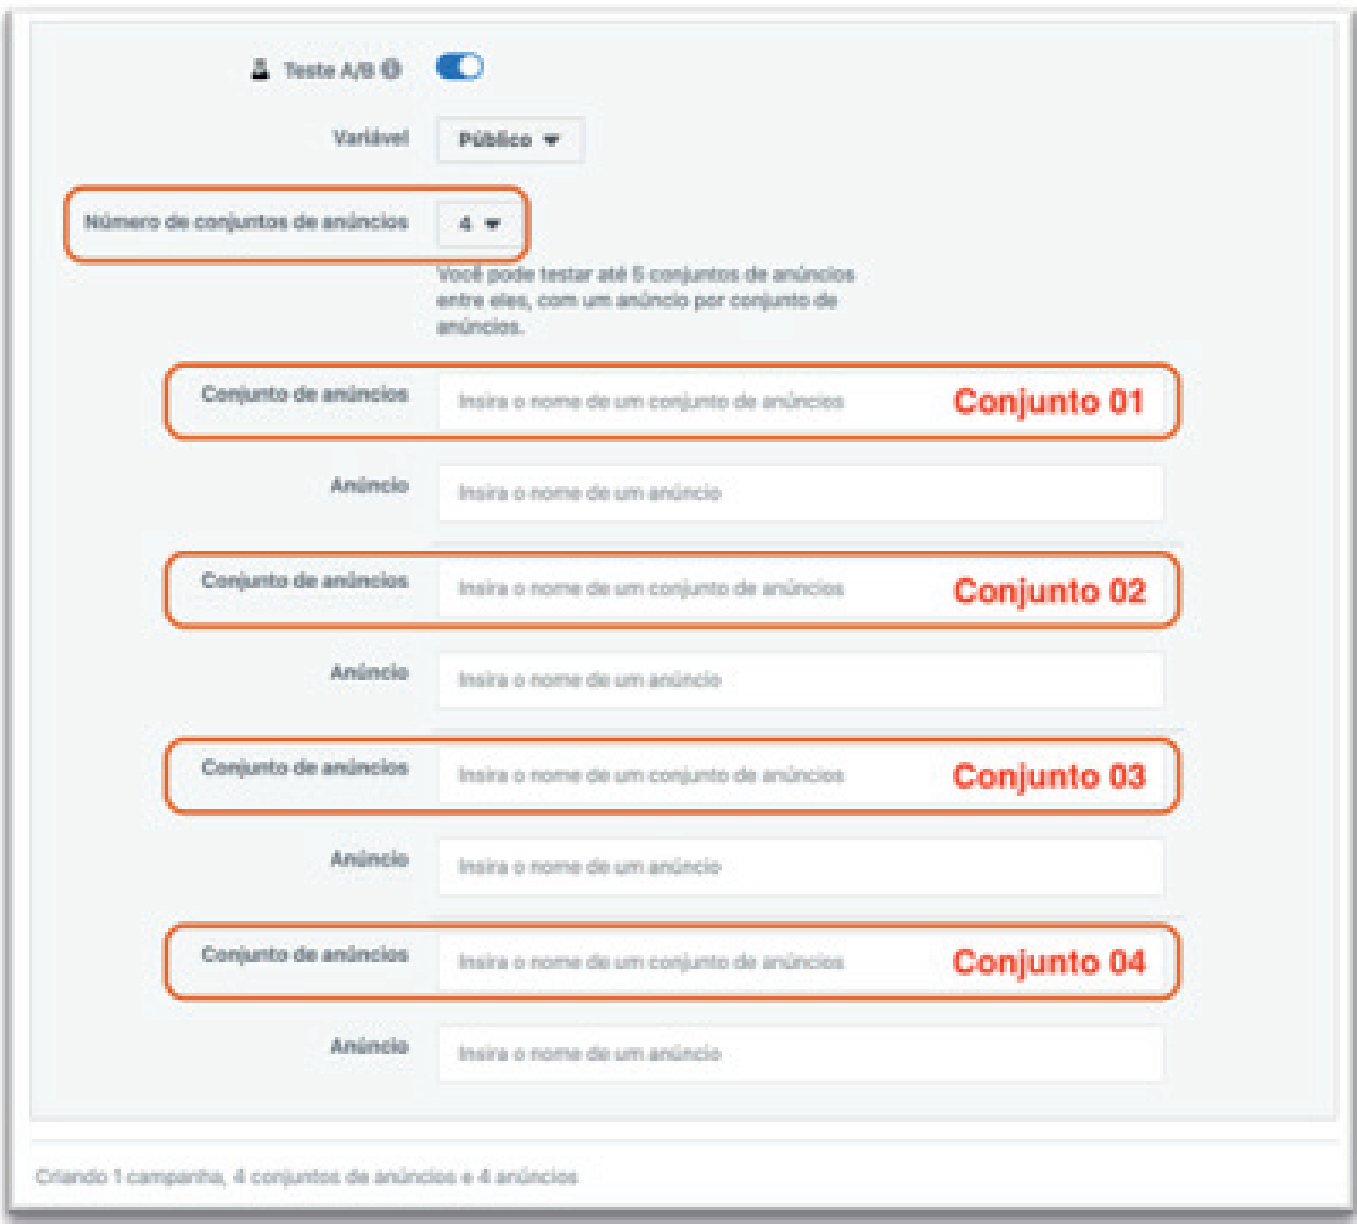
Teste A/B

Variável Público

Número de conjuntos de anúncios 4

Você pode testar até 5 conjuntos de anúncios entre eles, com um anúncio por conjunto de anúncios.

Conjunto de anúncios Insira o nome de um conjunto de anúncios Conjunto 01

Anúncio Insira o nome de um anúncio

Conjunto de anúncios Insira o nome de um conjunto de anúncios Conjunto 02

Anúncio Insira o nome de um anúncio

Conjunto de anúncios Insira o nome de um conjunto de anúncios Conjunto 03

Anúncio Insira o nome de um anúncio

Conjunto de anúncios Insira o nome de um conjunto de anúncios Conjunto 04

Anúncio Insira o nome de um anúncio

Criando 1 campanha, 4 conjuntos de anúncios e 4 anúncios